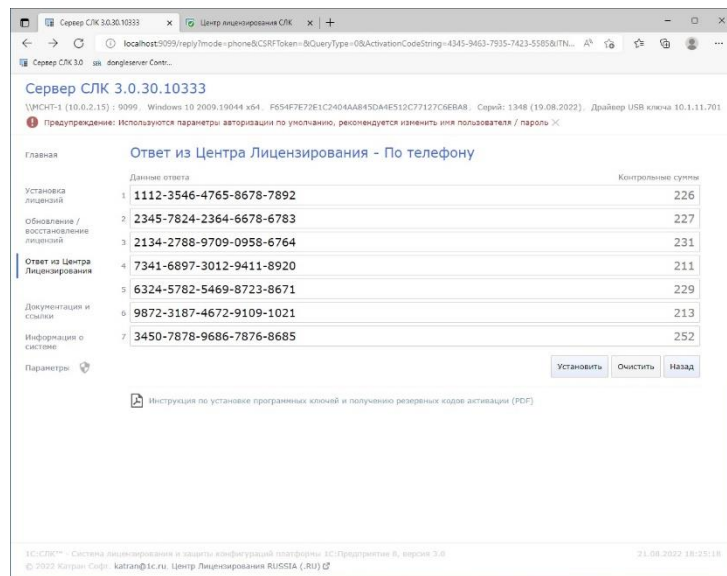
Сервер СЛК 3.0.30.10333 × Центр лицензирования СЛК × +

localhost:9099/reply?mode=phone&CSRFToken=&QueryType=0&ActivationCodeString=4345-9463-7935-7423-5585&ITN...

Сервер СЛК 3.0 dongleserver Contr...

Сервер СЛК 3.0.30.10333

\\MCHT-1 (10.0.2.15) : 9099. Windows 10 2009.19044 x64. F654F7E72E1C2404AA845DA4E512C77127C6EBA8. Серий: 1348 (19.08.2022). Драйвер USB ключа 10.1.11.701

Предупреждение: Используются параметры авторизации по умолчанию, рекомендуется изменить имя пользователя / пароль ×

Главная

Установка лицензий

Обновление / восстановление лицензий

Ответ из Центра Лицензирования

Документация и ссылки

Информация о системе

Параметры

Ответ из Центра Лицензирования - По телефону

Данные ответа

Контрольные суммы

| | Данные ответа | Контрольные суммы |
|---|---|---|
| 1 | 1112-3546-4765-8678-7892 | 226 |
| 2 | 2345-7824-2364-6678-6783 | 227 |
| 3 | 2134-2788-9709-0958-6764 | 231 |
| 4 | 7341-6897-3012-9411-8920 | 211 |
| 5 | 6324-5782-5469-8723-8671 | 229 |
| 6 | 9872-3187-4672-9109-1021 | 213 |
| 7 | 3450-7878-9686-7876-8685 | 252 |

Установить Очистить Назад

Инструкция по установке программных ключей и получению резервных кодов активации (PDF)

1С:СЛК™ - Система лицензирования и защиты конфигураций платформы 1С:Предприятие 8, версия 3.0

21.08.2022 18:25:18

© 2022 Катран Софт. katran@1c.ru. Центр Лицензирования RUSSIA (.RU)